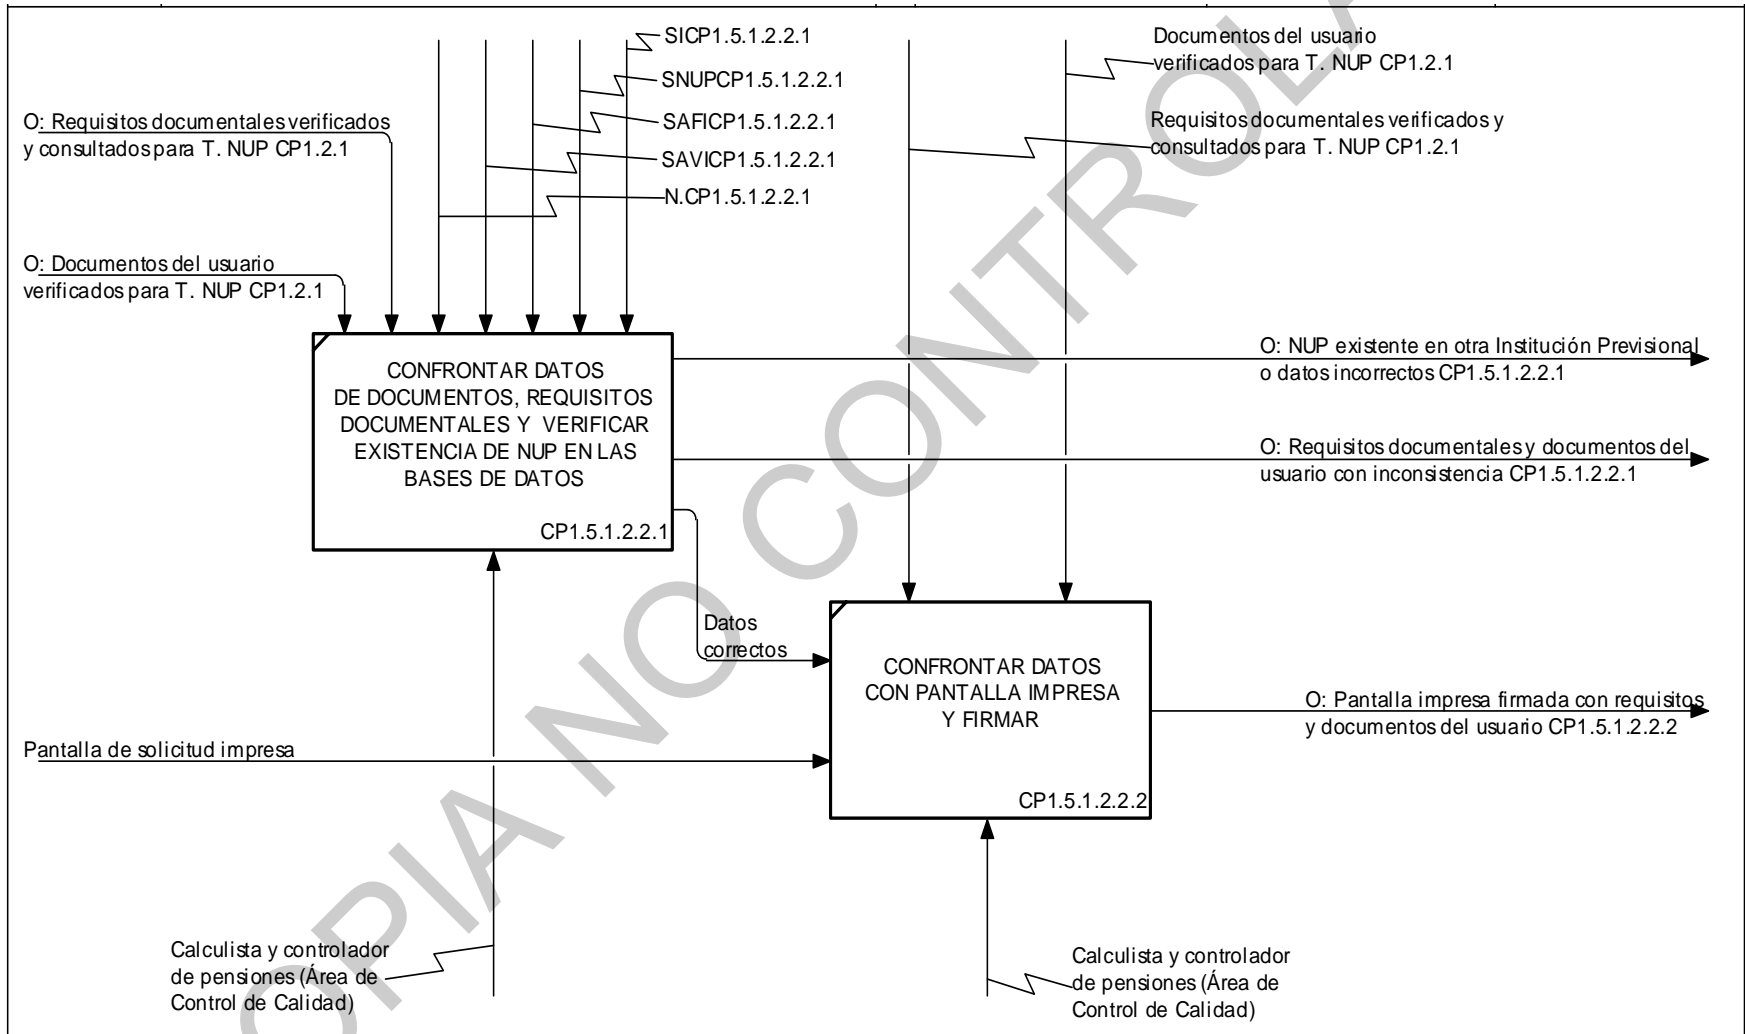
SICP1.5.1.2.2.1
SNUPCP1.5.1.2.2.1
SAFICP1.5.1.2.2.1
SAVICP1.5.1.2.2.1
N.CP1.5.1.2.2.1

Documentos del usuario verificados para T. NUP CP1.2.1

Requisitos documentales verificados y consultados para T. NUP CP1.2.1

O: Requisitos documentales verificados y consultados para T. NUP CP1.2.1

O: Documentos del usuario verificados para T. NUP CP1.2.1

CONFRONTAR DATOS DE DOCUMENTOS, REQUISITOS DOCUMENTALES Y VERIFICAR EXISTENCIA DE NUP EN LAS BASES DE DATOS

CP1.5.1.2.2.1

O: NUP existente en otra Institución Previsional o datos incorrectos CP1.5.1.2.2.1

O: Requisitos documentales y documentos del usuario con inconsistencia CP1.5.1.2.2.1

Datos correctos

CONFRONTAR DATOS CON PANTALLA IMPRESA Y FIRMAR

CP1.5.1.2.2.2

O: Pantalla impresa firmada con requisitos y documentos del usuario CP1.5.1.2.2.2

Pantalla de solicitud impresa

Calculista y controlador de pensiones (Área de Control de Calidad)

Calculista y controlador de pensiones (Área de Control de Calidad)

COPIA NO CONTROLADA